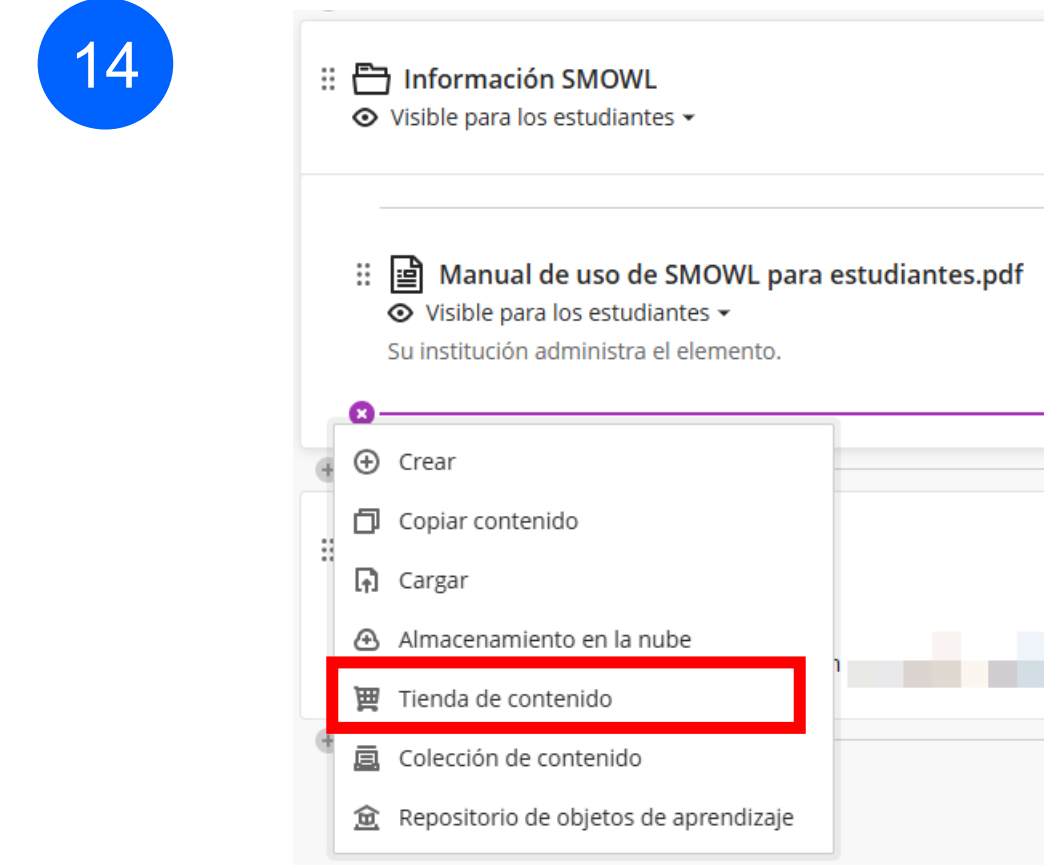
14

Información SMOWL
Visible para los estudiantes

Manual de uso de SMOWL para estudiantes.pdf
Visible para los estudiantes
Su institución administra el elemento.

Crear
Copiar contenido
Cargar
Almacenamiento en la nube
Tienda de contenido
Colección de contenido
Repositorio de objetos de aprendizaje